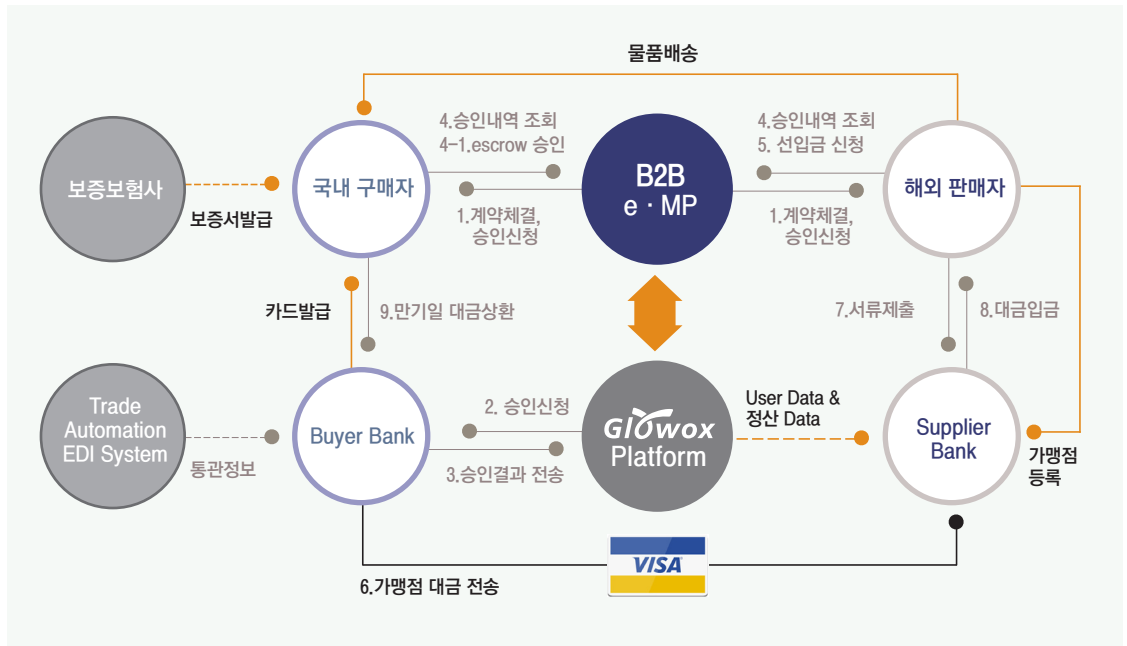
물품배송

보증보험사

보증서발급

국내 구매자

4.승인내역 조회
4-1.escrow 승인

1.계약체결,
승인신청

B2B
e · MP

4.승인내역 조회
5. 선입금 신청

1.계약체결,
승인신청

해외 판매자

카드발급

9.만기일 대금상환

7.서류제출

8.대금입금

Trade
Automation
EDI System

통관정보

Buyer Bank

2. 승인신청

3.승인결과 전송

Glowox
Platform

User Data &
정산 Data

Supplier
Bank

가맹점
등록

VISA

6.가맹점 대금 전송